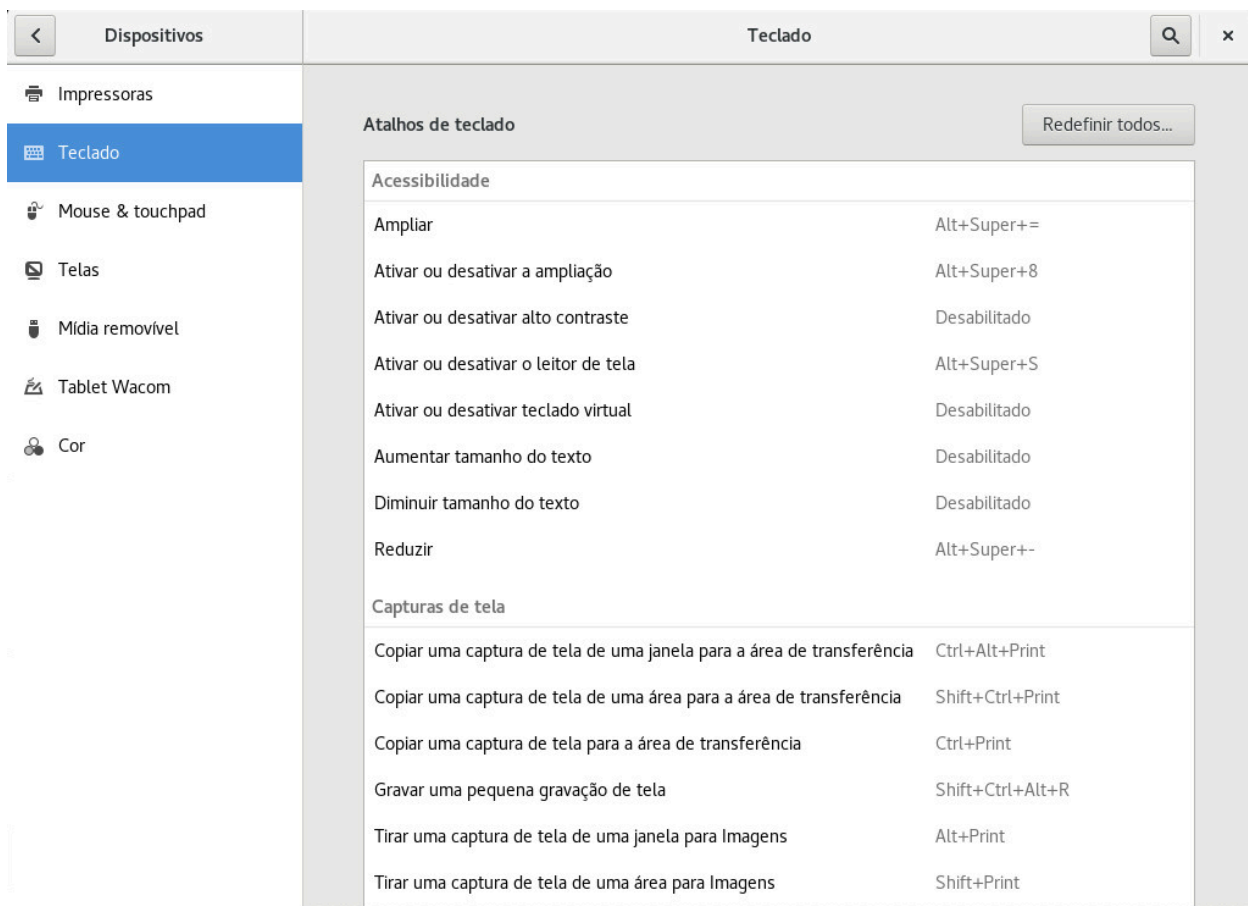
<

Dispositivos

Teclado

×

Impressoras

Teclado

Mouse & touchpad

Telas

Mídia removível

Tablet Wacom

Cor

Atalhos de teclado

Redefinir todos...

| Acessibilidade | |
|---|---|
| Ampliar | Alt+Super+= |
| Ativar ou desativar a ampliação | Alt+Super+8 |
| Ativar ou desativar alto contraste | Desabilitado |
| Ativar ou desativar o leitor de tela | Alt+Super+S |
| Ativar ou desativar teclado virtual | Desabilitado |
| Aumentar tamanho do texto | Desabilitado |
| Diminuir tamanho do texto | Desabilitado |
| Reduzir | Alt+Super+- |

| Capturas de tela | |
|---|---|
| Copiar uma captura de tela de uma janela para a área de transferência | Ctrl+Alt+Print |
| Copiar uma captura de tela de uma área para a área de transferência | Shift+Ctrl+Print |
| Copiar uma captura de tela para a área de transferência | Ctrl+Print |
| Gravar uma pequena gravação de tela | Shift+Ctrl+Alt+R |
| Tirar uma captura de tela de uma janela para Imagens | Alt+Print |
| Tirar uma captura de tela de uma área para Imagens | Shift+Print |